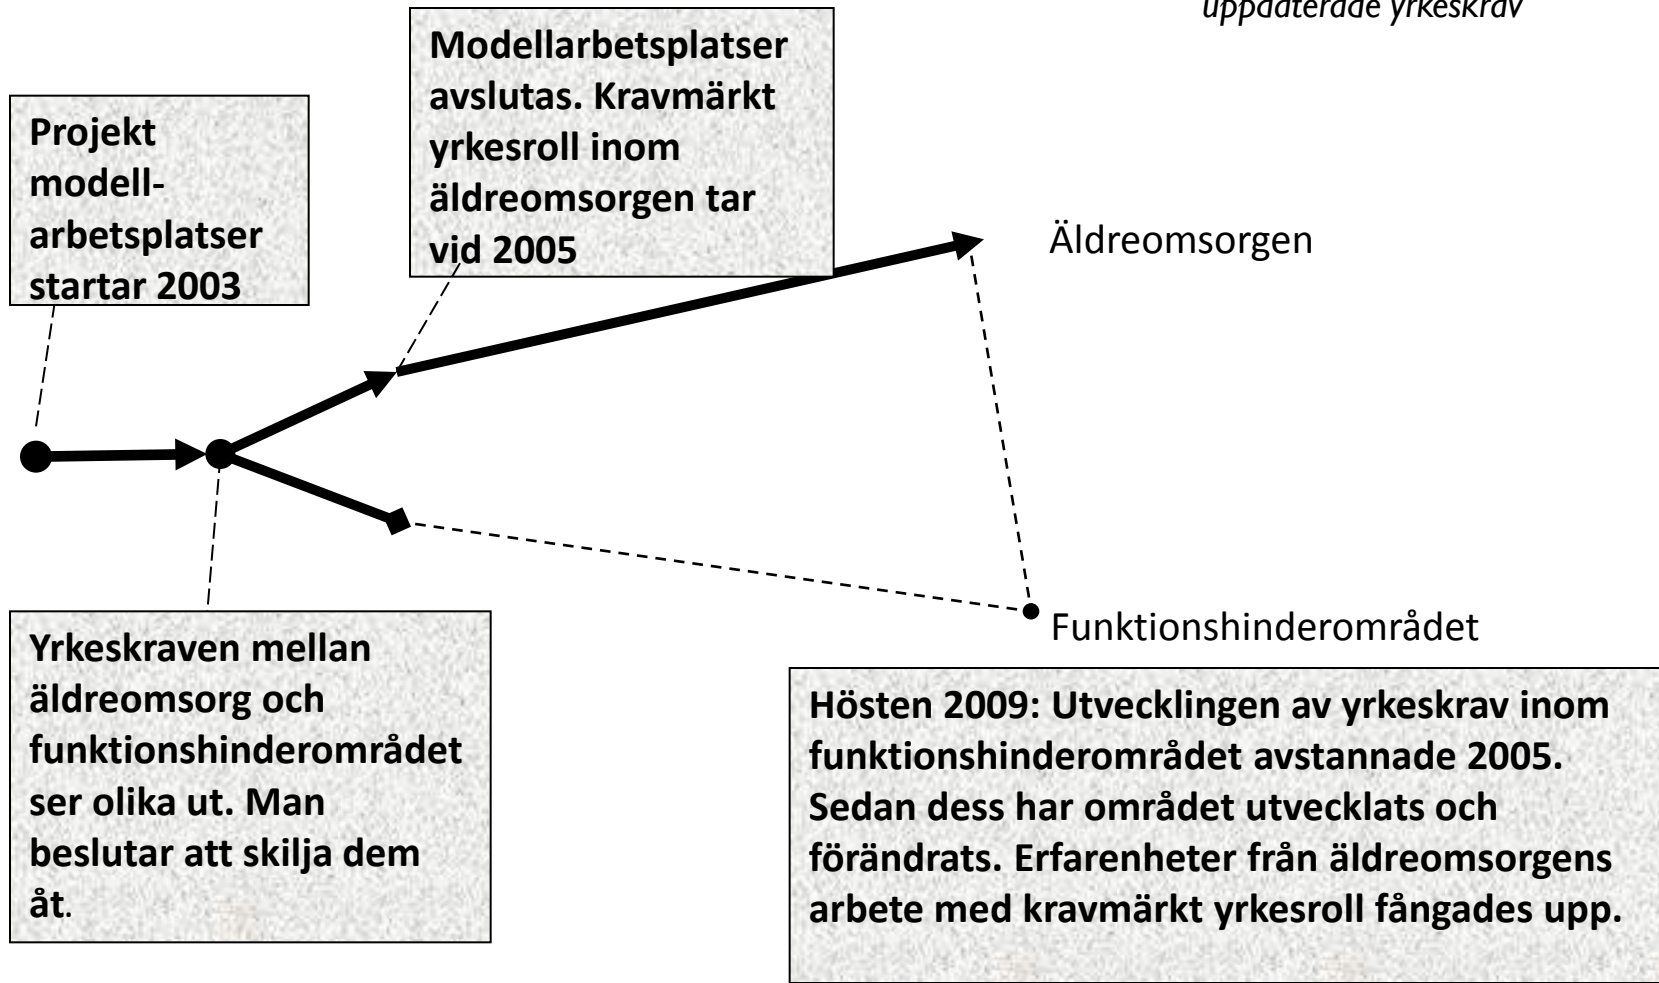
uppdaterade yrkeskrav

Projekt modellarbetsplatser startar 2003

Modellarbetsplatser avslutas. Kravmärkt yrkesroll inom äldreomsorgen tar vid 2005

Äldreomsorgen

Funktionshinderområdet

Yrkeskraven mellan äldreomsorg och funktionshinderområdet ser olika ut. Man beslutar att skilja dem åt.

Hösten 2009: Utvecklingen av yrkeskrav inom funktionshinderområdet avstannade 2005. Sedan dess har området utvecklats och förändrats. Erfarenheter från äldreomsorgens arbete med kravmärkt yrkesroll fångades upp.